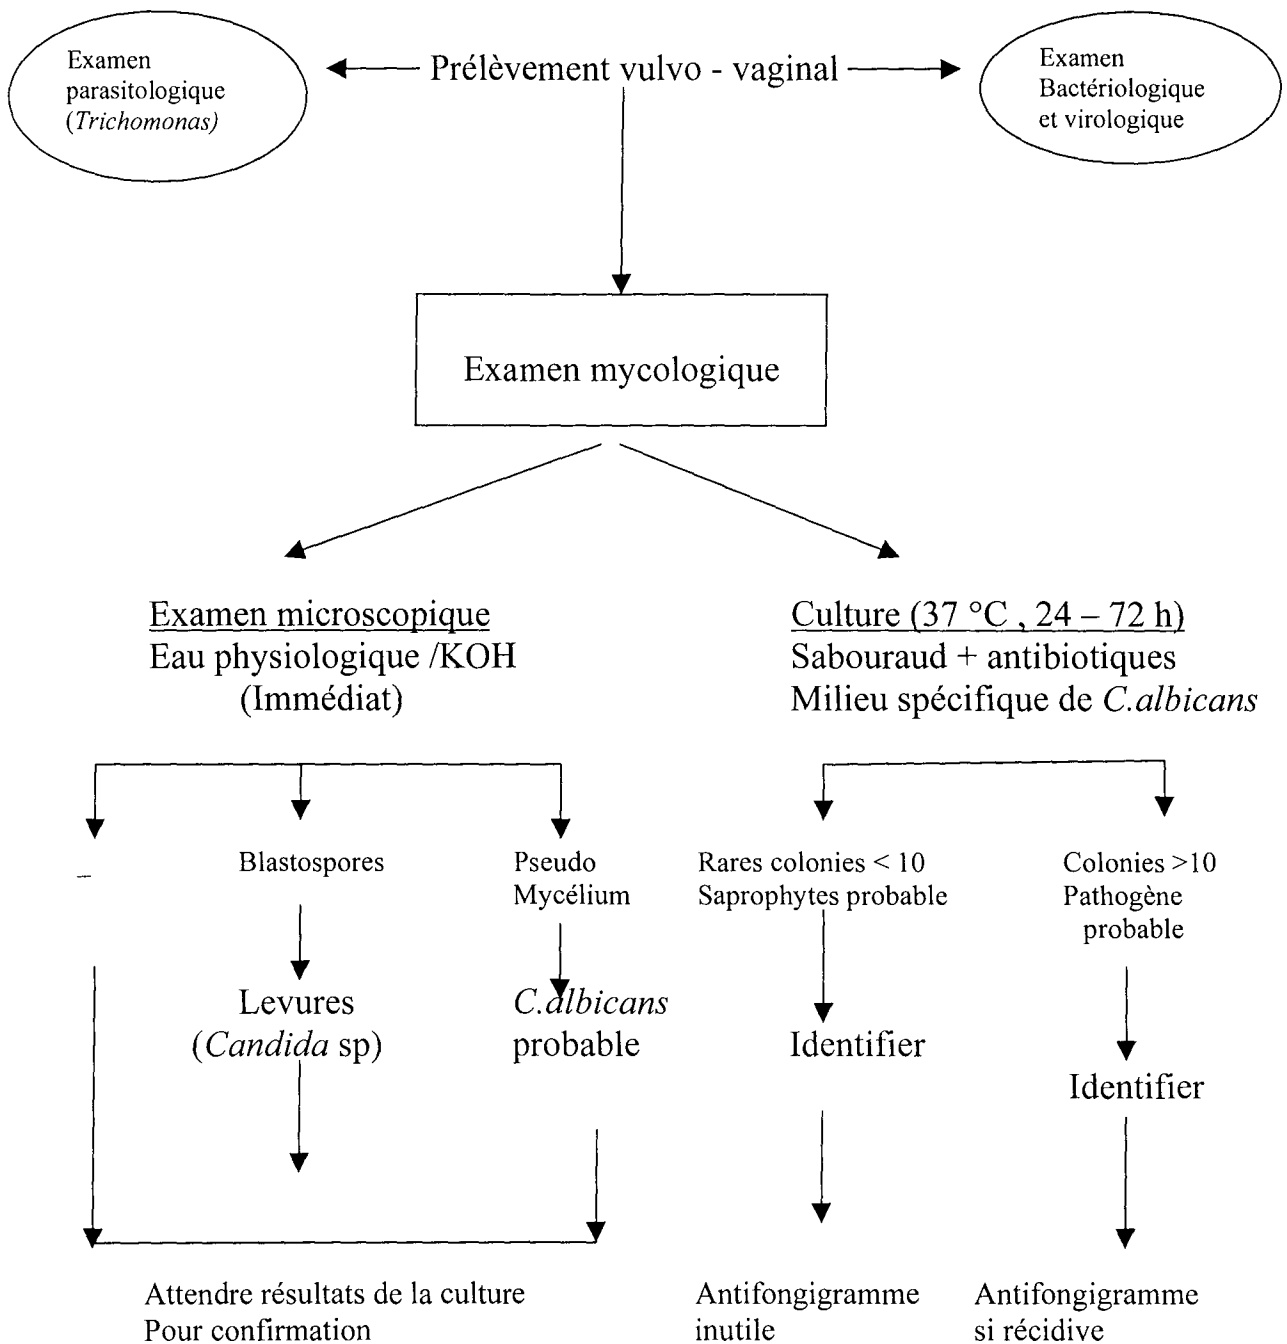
Examen parasitologique (*Trichomonas)*

Prélèvement vulvo - vaginal

Examen Bactériologique et virologique

Examen mycologique

Examen microscopique
Eau physiologique /KOH
(Immédiat)

Culture (37 °C , 24 – 72 h)
Sabouraud + antibiotiques
Milieu spécifique de *C.albicans*

–

Blastospores

Levures
(*Candida* sp)

Pseudo Mycélium

*C.albicans*
probable

Rares colonies < 10
Saprophytes probable

Identifier

Colonies >10
Pathogène probable

Identifier

Attendre résultats de la culture
Pour confirmation

Antifongigramme
inutile

Antifongigramme
si récidive